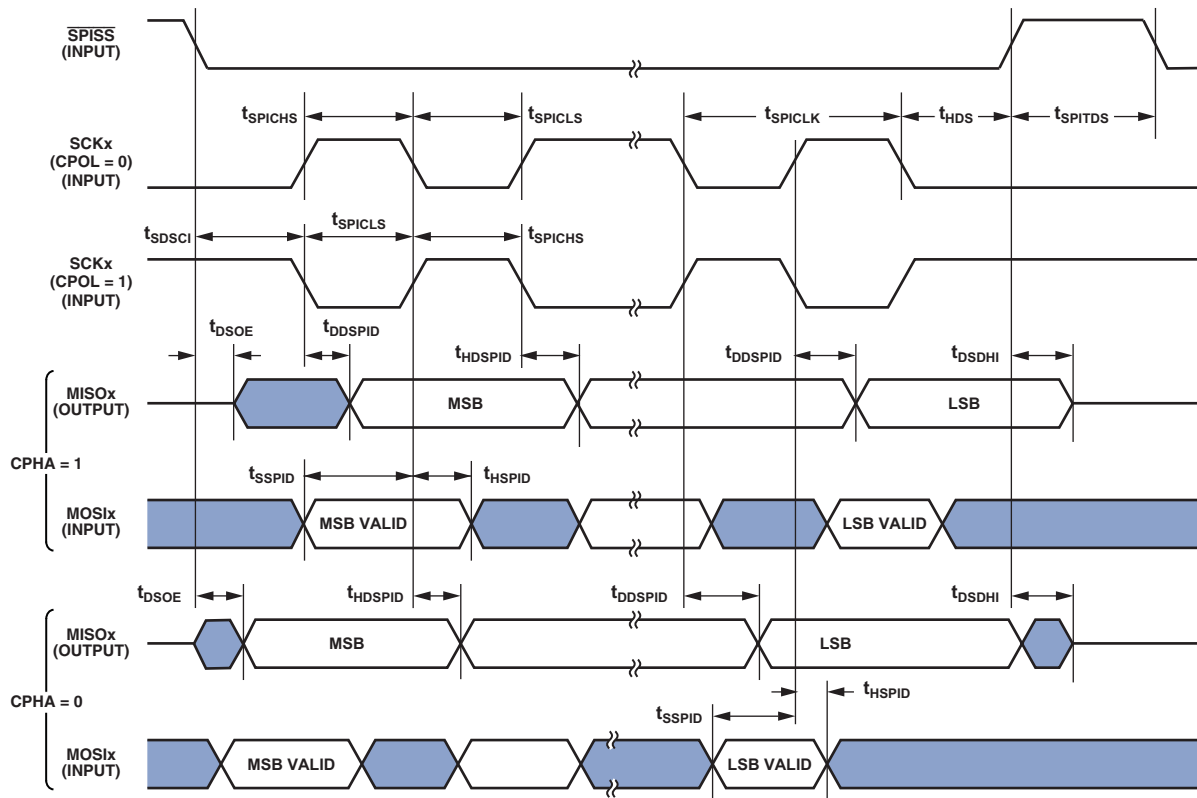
$\overline{\text{SPISS}}$
(INPUT)

$t_{SPICHS}$ $t_{SPICLS}$ $t_{SPICLK}$ $t_{HDS}$ $t_{SPITDS}$

SCKx
(CPOL = 0)
(INPUT)

$t_{SDSCI}$ $t_{SPICLS}$ $t_{SPICHS}$

SCKx
(CPOL = 1)
(INPUT)

$t_{DSOE}$ $t_{DDSPID}$ $t_{HDSPID}$ $t_{DDSPID}$ $t_{DSDHI}$

MISOx
(OUTPUT)

MSB

LSB

CPHA = 1

$t_{SSPID}$ $t_{HSPID}$

MOSIx
(INPUT)

MSB VALID

LSB VALID

$t_{DSOE}$ $t_{HDSPID}$ $t_{DDSPID}$ $t_{DSDHI}$

MISOx
(OUTPUT)

MSB

LSB

$t_{HSPID}$

CPHA = 0

$t_{SSPID}$

MOSIx
(INPUT)

MSB VALID

LSB VALID